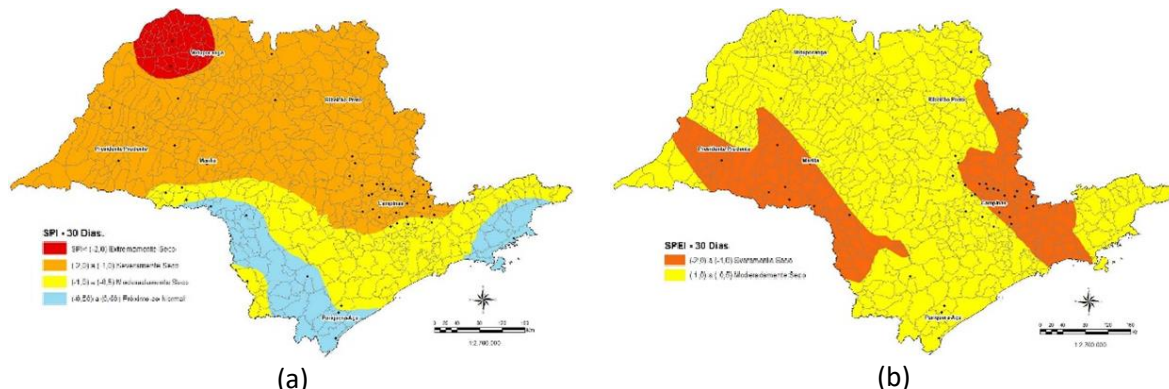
Votuporanga
Ribeirão Preto
Presidente Prudente
Marília
Campinas
Pariquera-Açu

SPI - 30 Dias.
SPI < (-2,0) Extremamente Seco
(-2,0) a (-1,0) Severamente Seco
(-1,0) a (-0,5) Moderadamente Seco
(-0,50) a (0,50) Próximo do Normal

1:2.700.000

(a)

Votuporanga
Ribeirão Preto
Presidente Prudente
Marília
Campinas
Pariquera-Açu

SPEI - 30 Dias.
(-2,0) a (-1,0) Severamente Seco
(-1,0) a (-0,5) Moderadamente Seco

1:2.700.000

(b)